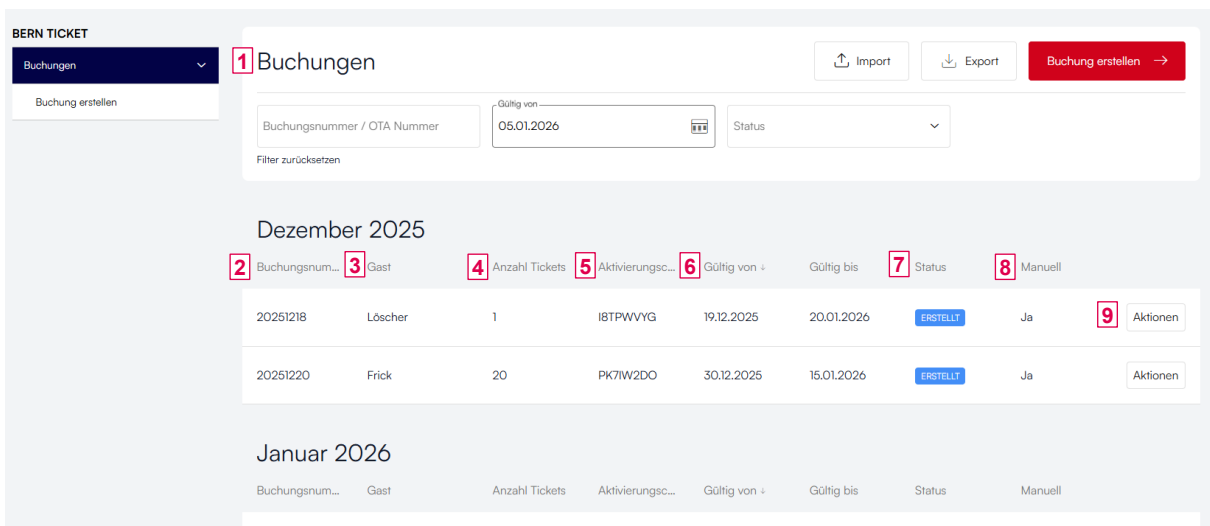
BERN TICKET

Buchungen

Buchung erstellen

1 Buchungen

Import

Export

Buchung erstellen →

Buchungsnummer / OTA Nummer

Gültig von
05.01.2026

Status

Filter zurücksetzen

Dezember 2025

| 2 Buchungsnum... | 3 Gast | 4 Anzahl Tickets | 5 Aktivierungsc... | 6 Gültig von ↓ | Gültig bis | 7 Status | 8 Manuell | |
|---|---|---|---|---|---|---|---|---|
| 20251218 | Löscher | 1 | I8TPWVYG | 19.12.2025 | 20.01.2026 | ERSTELLT | Ja | 9 Aktionen |
| 20251220 | Frick | 20 | PK7IW2DO | 30.12.2025 | 15.01.2026 | ERSTELLT | Ja | Aktionen |

Januar 2026

| Buchungsnum... | Gast | Anzahl Tickets | Aktivierungsc... | Gültig von ↓ | Gültig bis | Status | Manuell |
|---|---|---|---|---|---|---|---|